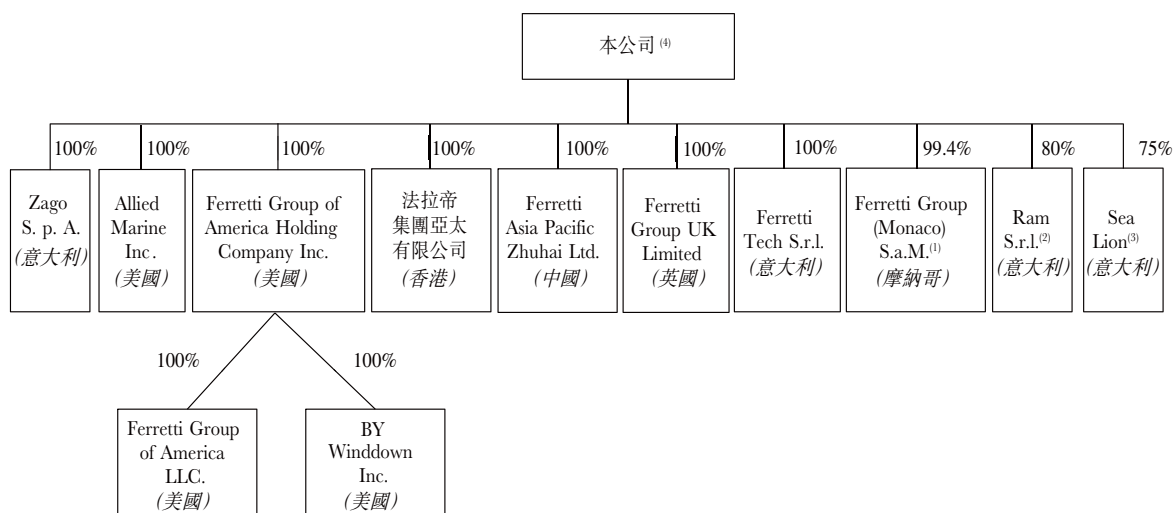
本公司 $^{(4)}$

100%
Zago S. p. A. (意大利)

100%
Allied Marine Inc. (美國)

100%
Ferretti Group of America Holding Company Inc. (美國)

100%
法拉帝集團亞太有限公司 (香港)

100%
Ferretti Asia Pacific Zhuhai Ltd. (中國)

100%
Ferretti Group UK Limited (英國)

100%
Ferretti Tech S.r.l. (意大利)

99.4%
Ferretti Group (Monaco) S.a.M.$^{(1)}$ (摩納哥)

80%
Ram S.r.l.$^{(2)}$ (意大利)

75%
Sea Lion$^{(3)}$ (意大利)

100%
Ferretti Group of America LLC. (美國)

100%
BY Winddown Inc. (美國)